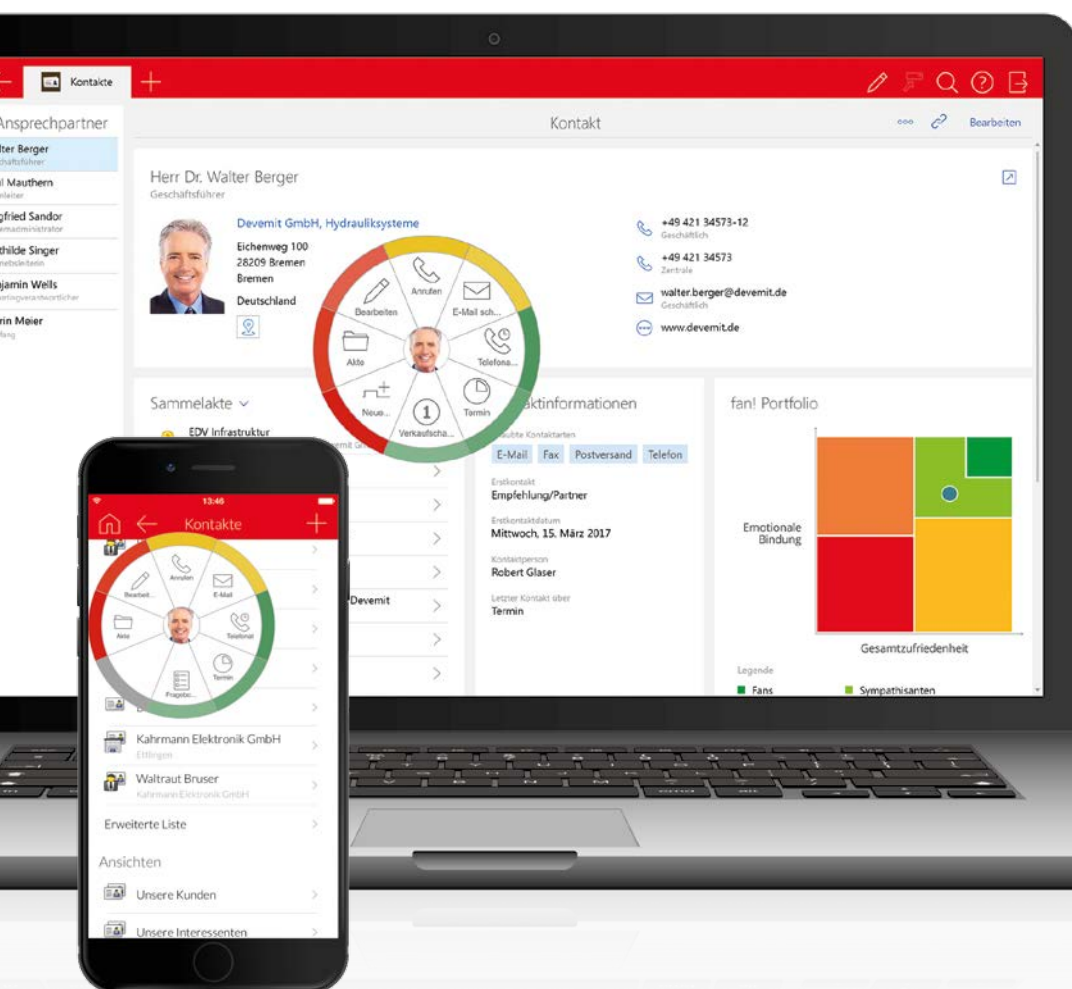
Kontakte

Ansprechpartner
alter Berger
schäftsführer
il Mauthern
nleiter
gfried Sandor
emadministrator
thilde Singer
etriebsleiterin
jamin Wells
ketingverantwortlicher
rin Meier
fang

Kontakt
Bearbeiten

Herr Dr. Walter Berger
Geschäftsführer

Devemit GmbH, Hydrauliksysteme
Eichenweg 100
28209 Bremen
Bremen
Deutschland

+49 421 34573-12
Geschäftlich
+49 421 34573
Zentrale
walter.berger@devemit.de
Geschäftlich
www.devemit.de

Anrufen
E-Mail sch...
Telefona...
Termin
Verkaufscha...
Neue...
Akte
Bearbeiten

Sammelakte
EDV Infrastruktur

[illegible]ktinformationen
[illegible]laubte Kontaktarten
E-Mail
Fax
Postversand
Telefon
Erstkontakt
Empfehlung/Partner
Erstkontaktdatum
Mittwoch, 15. März 2017
Kontaktperson
Robert Glaser
Letzter Kontakt über
Termin

fan! Portfolio
Emotionale Bindung
Gesamtzufriedenheit
Legende
Fans
Sympathisanten

13:46
Kontakte
Anrufen
E-Mail
Telefonat
Termin
Fragebo...
Akte
Bearbeit...
Devemit
Kahrmann Elektronik GmbH
Ettlingen
Waltraut Bruser
Kahrmann Elektronik GmbH
Erweiterte Liste
Ansichten
Unsere Kunden
Unsere Interessenten